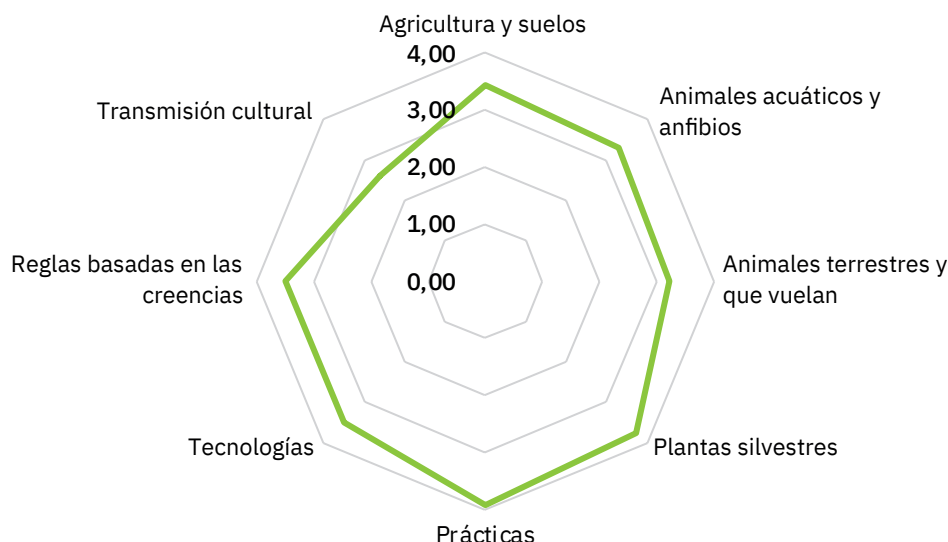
Agricultura y suelos
4,00
3,00
2,00
1,00
0,00
Animales acuáticos y anfibios
Animales terrestres y que vuelan
Plantas silvestres
Prácticas
Tecnologías
Reglas basadas en las creencias
Transmisión cultural